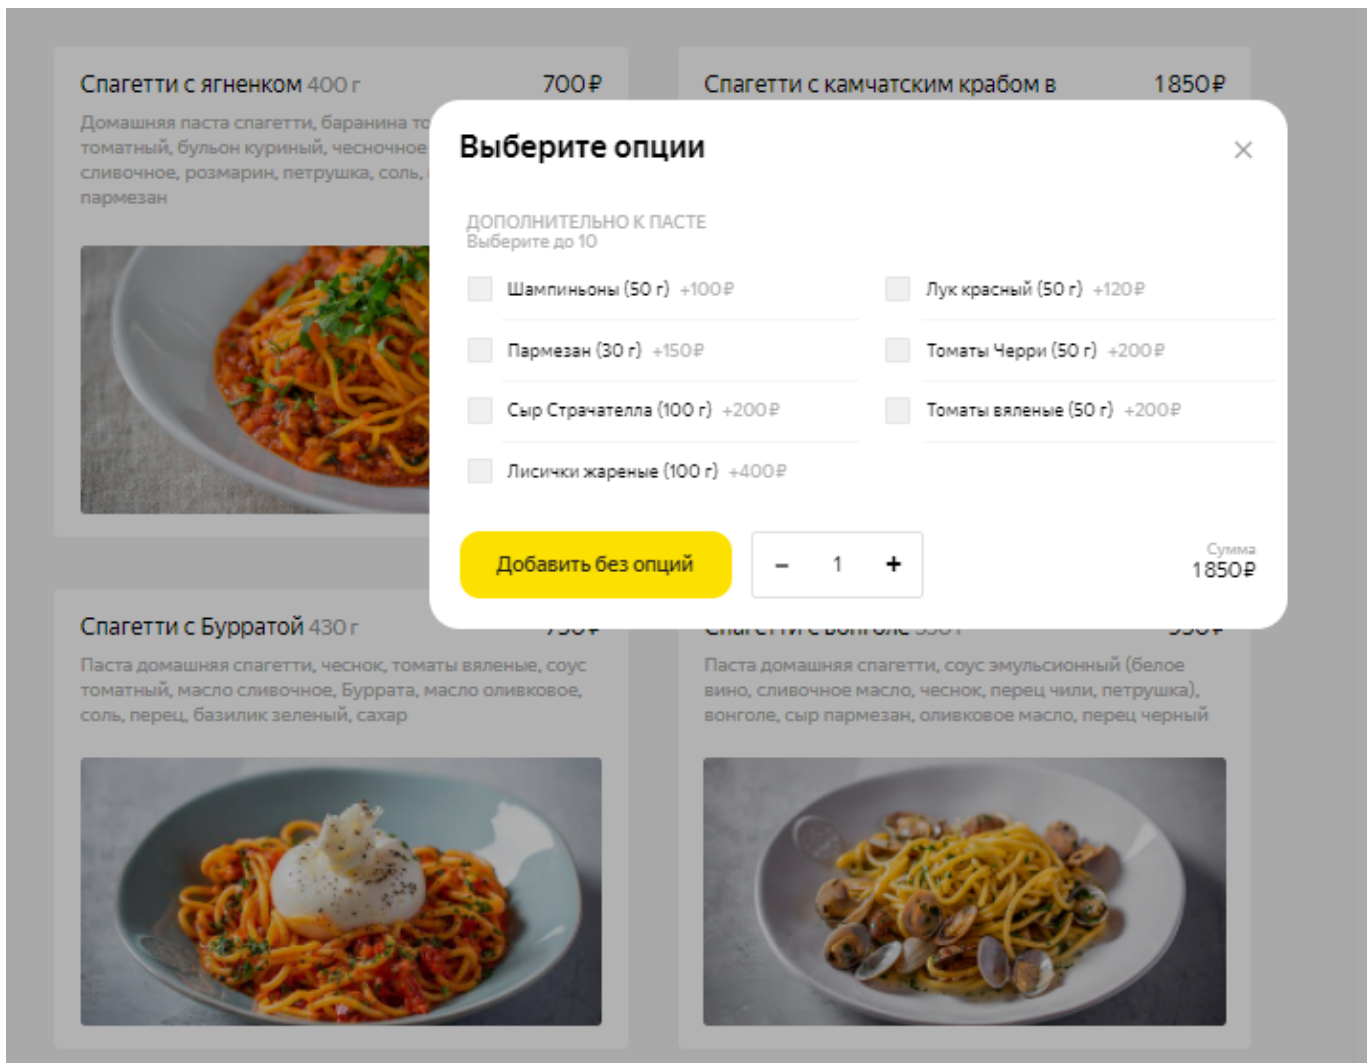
Спагетти с ягненком 400 г
700 ₽

Домашняя паста спагетти, баранина то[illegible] томатный, бульон куриный, чесночное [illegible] сливочное, розмарин, петрушка, соль, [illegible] пармезан

Спагетти с камчатским крабом в
1850 ₽

Выберите опции

ДОПОЛНИТЕЛЬНО К ПАСТЕ
Выберите до 10

Шампиньоны (50 г) +100 ₽
Лук красный (50 г) +120 ₽
Пармезан (30 г) +150 ₽
Томаты Черри (50 г) +200 ₽
Сыр Страчателла (100 г) +200 ₽
Томаты вяленые (50 г) +200 ₽
Лисички жареные (100 г) +400 ₽

Добавить без опций
–
1
+
Сумма
1850 ₽

Спагетти с Бурратой 430 г
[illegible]

Паста домашняя спагетти, чеснок, томаты вяленые, соус томатный, масло сливочное, Буррата, масло оливковое, соль, перец, базилик зеленый, сахар

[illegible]
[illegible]

Паста домашняя спагетти, соус эмульсионный (белое вино, сливочное масло, чеснок, перец чили, петрушка), вонголе, сыр пармезан, оливковое масло, перец черный